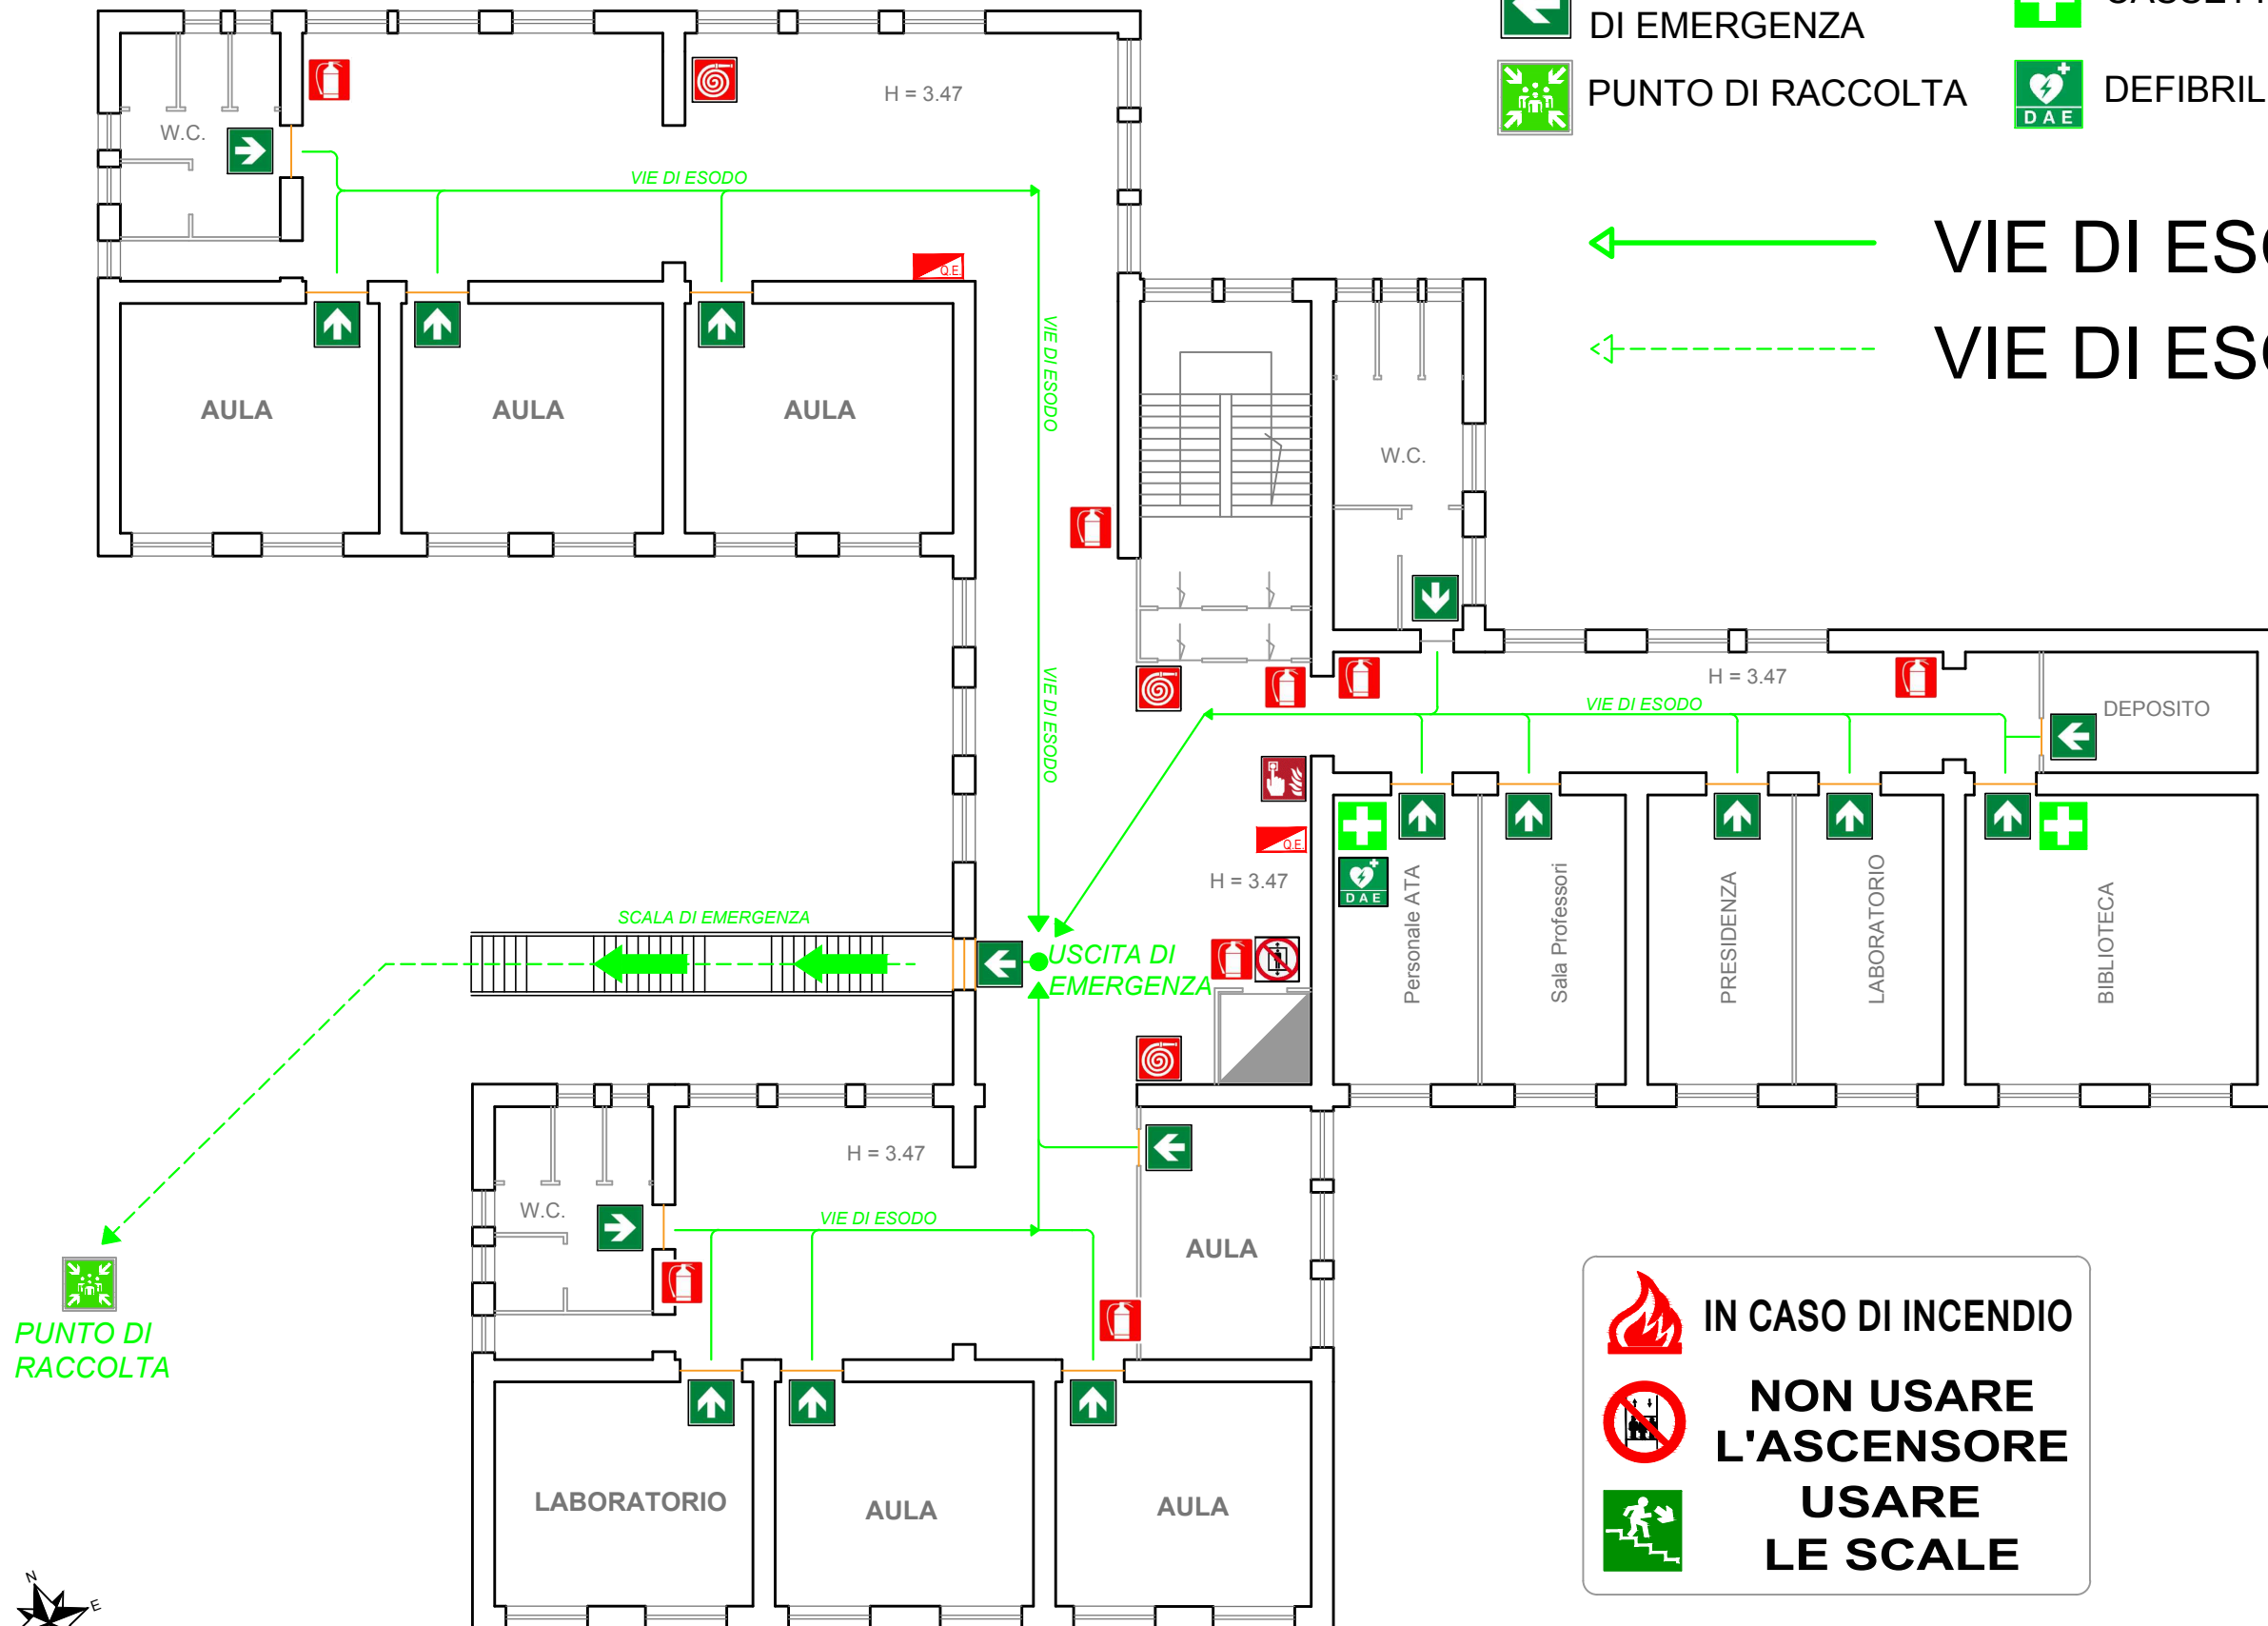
DI EMERGENZA

PUNTO DI RACCOLTA

DEFIBRIL

VIE DI ES

VIE DI ES

H = 3.47

W.C.

VIE DI ESODO

AULA

AULA

AULA

Q.E

VIE DI ESODO

VIE DI ESODO

W.C.

H = 3.47

VIE DI ESODO

DEPOSITO

Q.E

H = 3.47

DAE

Personale ATA

Sala Professori

PRESIDENZA

LABORATORIO

BIBLIOTECA

SCALA DI EMERGENZA

USCITA DI EMERGENZA

H = 3.47

W.C.

VIE DI ESODO

AULA

PUNTO DI RACCOLTA

LABORATORIO

AULA

AULA

IN CASO DI INCENDIO

NON USARE L'ASCENSORE

USARE LE SCALE

N

E